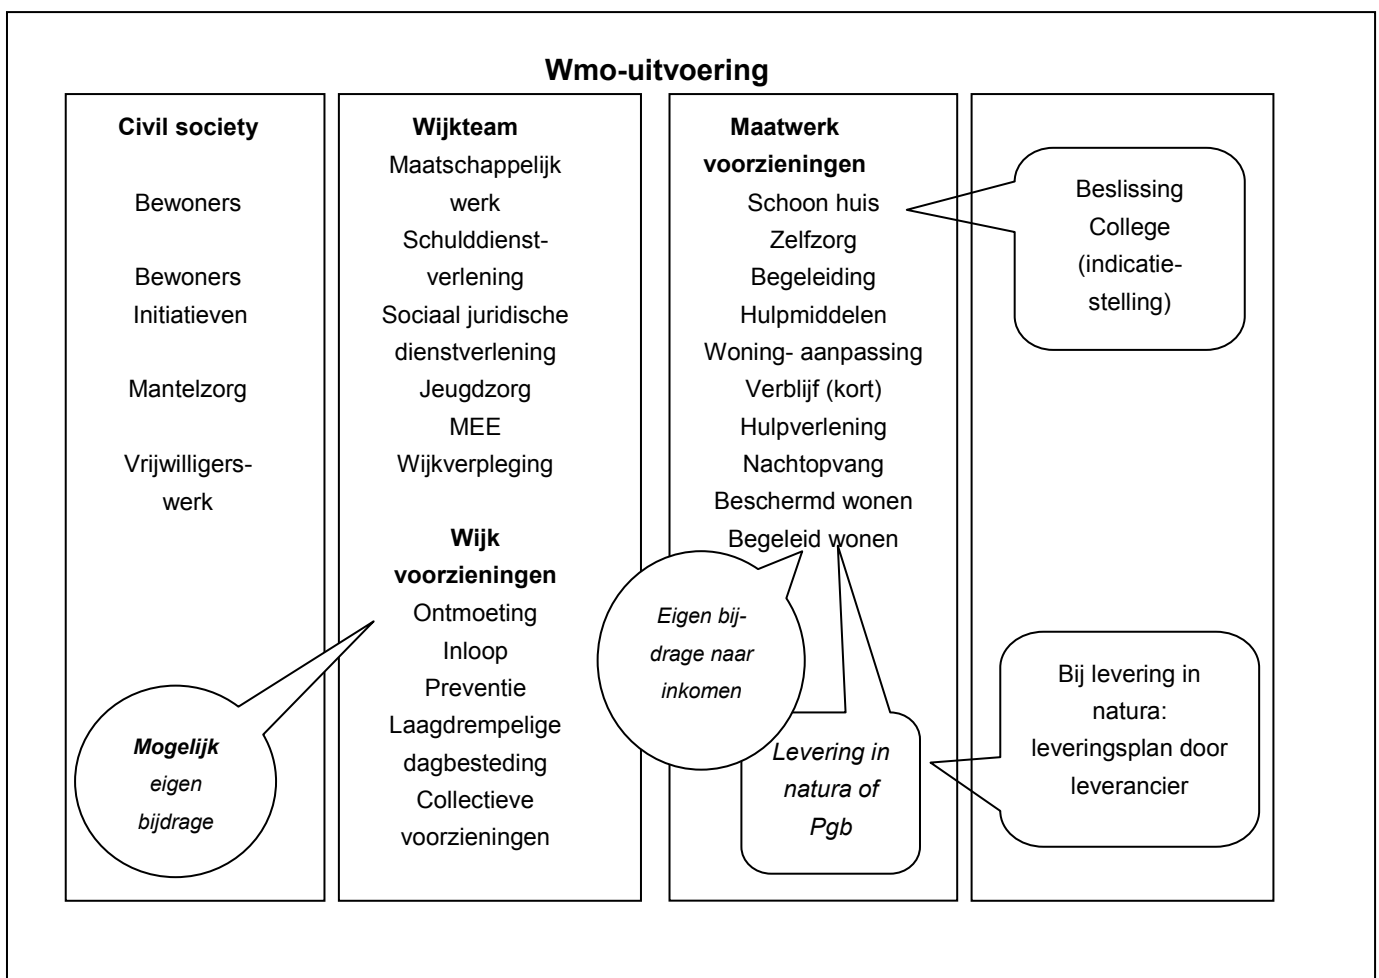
Wmo-uitvoering

Civil society

Bewoners

Bewoners Initiatieven

Mantelzorg

Vrijwilligerswerk

Wijkteam
Maatschappelijk werk
Schulddienstverlening
Sociaal juridische dienstverlening
Jeugdzorg
MEE
Wijkverpleging

Wijk voorzieningen
Ontmoeting
Inloop
Preventie
Laagdrempelige dagbesteding
Collectieve voorzieningen

Maatwerk voorzieningen
Schoon huis
Zelfzorg
Begeleiding
Hulpmiddelen
Woning- aanpassing
Verblijf (kort)
Hulpverlening
Nachtopvang
Beschermd wonen
Begeleid wonen

Beslissing College (indicatiestelling)

Eigen bijdrage naar inkomen

Levering in natura of Pgb

Bij levering in natura: leveringsplan door leverancier

Mogelijk eigen bijdrage